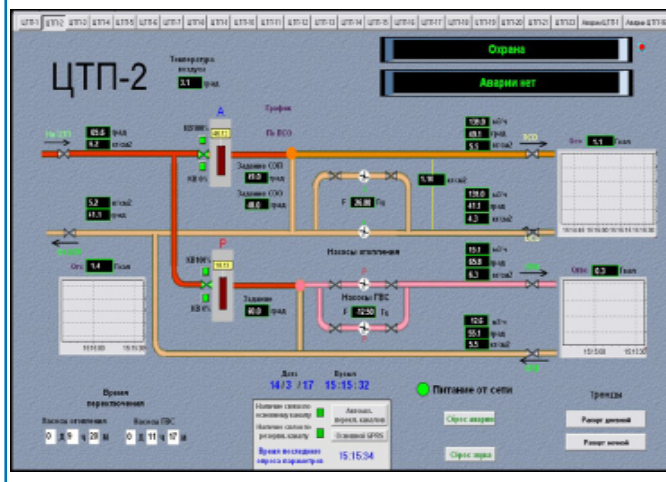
ЦТП-1 ЦТП-2 ЦТП-3 ЦТП-4 ЦТП-5 ЦТП-6 ЦТП-7 ЦТП-8 ЦТП-9 ЦТП-10 ЦТП-11 ЦТП-12 ЦТП-13 ЦТП-14 ЦТП-15 ЦТП-16 ЦТП-17 ЦТП-18 ЦТП-19 ЦТП-20 ЦТП-21 ЦТП-22 Аварии ЦТП-1 Аварии ЦТП-2

ЦТП-2

Температура воздуха
3.1 град

Охрана

Аварии нет

График

А

Нз ЦТП
65.6 град
4.2 кгс/см2

КВ100%
46.1
КВ 0%

Пз ВСО

Задание СОО
65.0 град
Задание СОО
48.0 град

109.0 м3/ч
69.1 град
5.5 кгс/см2

ВСО

Отп 1.1 Гкал

5.16 кгс/см2

F 26.00 Гц

139.0 м3/ч
41.1 град
4.3 кгс/см2

5.2 кгс/см2
41.1 град

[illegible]

Насосы отопления

Отп 1.4 Гкал

Р

КВ100%
10.1
КВ 0%

Задание
60.0 град

15.1 м3/ч
65.0 град
6.3 кгс/см2

Насосы ГВС

F 12.50 Гц

ОВС 0.3 Гкал

12.6 м3/ч
55.1 град
5.5 кгс/см2

Дата
14/3 / 17

Время
15:15:32

Питание от сети

Время переключения

Насосы отопления
0 д 9 ч 20 м

Насосы ГВС
0 д 11 ч 17 м

Наличие связи по основному каналу
Наличие связи по резервн. каналу

Автомат. перекл. каналов
Основной GPRS

Время последнего опроса параметров
15:15:34

Сброс аварии

Сброс звука

Тренды

Рапорт дневной

Рапорт ночной